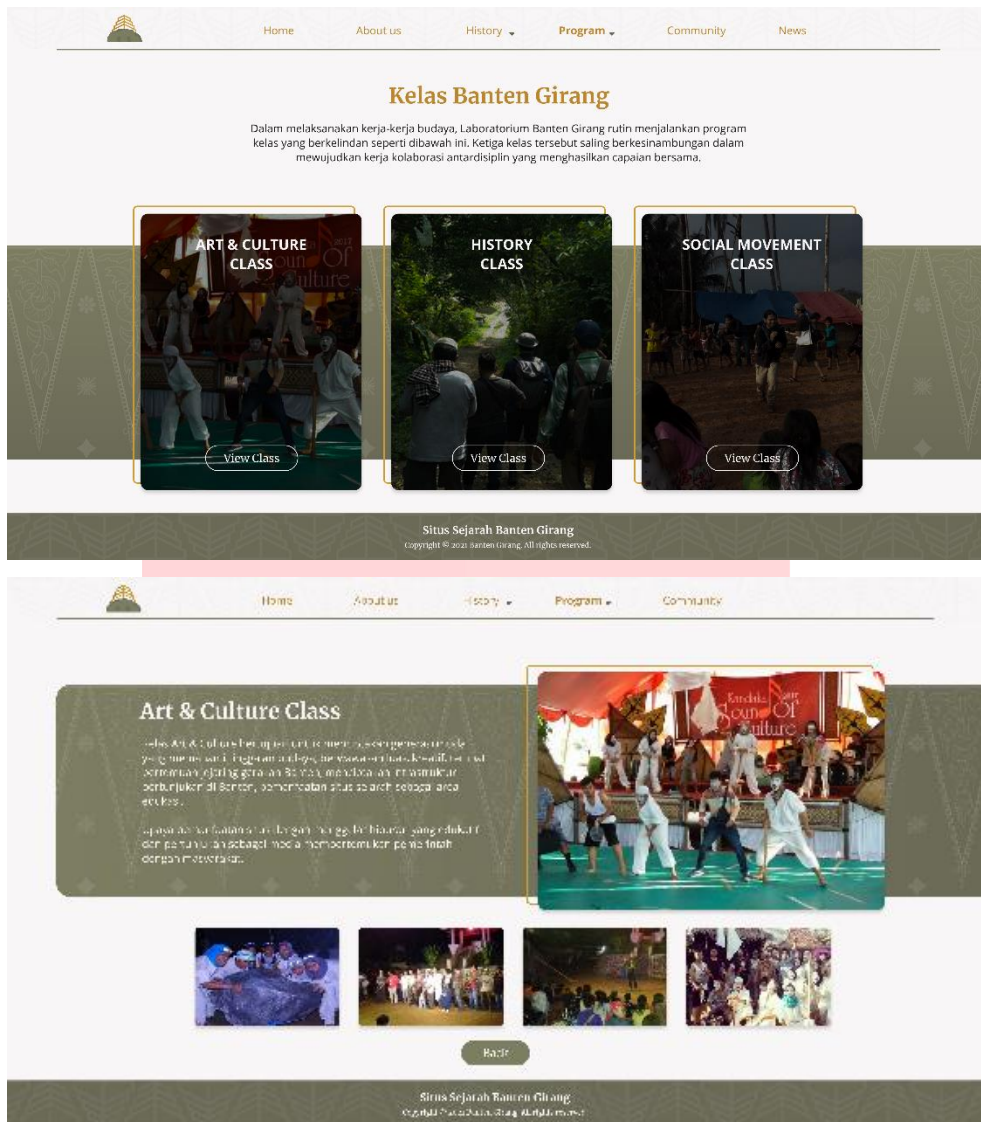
Home About us History Program Community News

Kelas Banten Girang

Dalam melaksanakan kerja-kerja budaya, Laboratorium Banten Girang rutin menjalankan program kelas yang berkelindan seperti dibawah ini. Ketiga kelas tersebut saling berkesinambungan dalam mewujudkan kerja kolaborasi antardisiplin yang menghasilkan capaian bersama.

ART & CULTURE CLASS
View Class

HISTORY CLASS
View Class

SOCIAL MOVEMENT CLASS
View Class

Situs Sejarah Banten Girang
Copyright © 2021 Banten Girang. All rights reserved.

Home About us History Program Community

Art & Culture Class

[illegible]

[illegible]

Back

Situs Sejarah Banten Girang
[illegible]